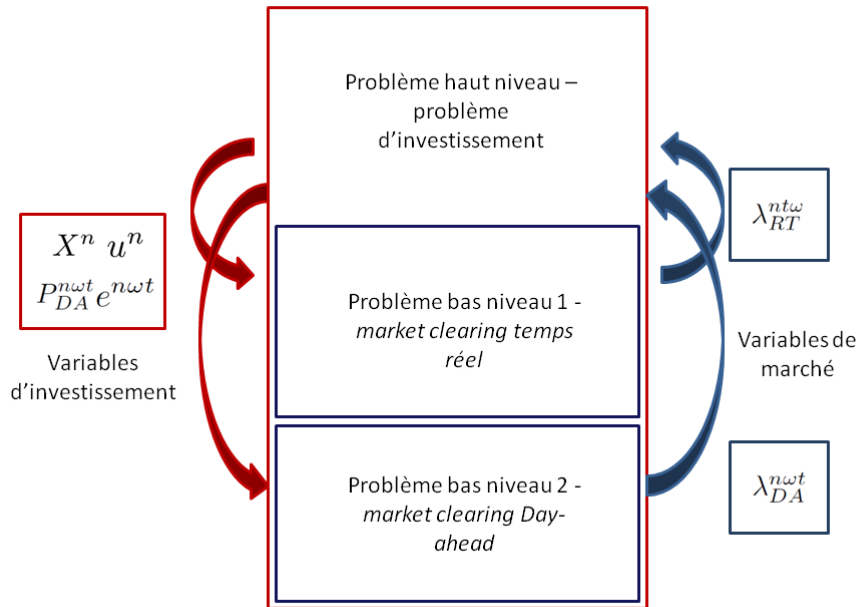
Problème haut niveau – problème d'investissement

$X^n$ $u^n$
$P_{DA}^{n\omega t} e^{n\omega t}$

Variables d'investissement

Problème bas niveau 1 - *market clearing temps réel*

Problème bas niveau 2 - *market clearing Day-ahead*

$\lambda_{RT}^{nt\omega}$

Variables de marché

$\lambda_{DA}^{n\omega t}$